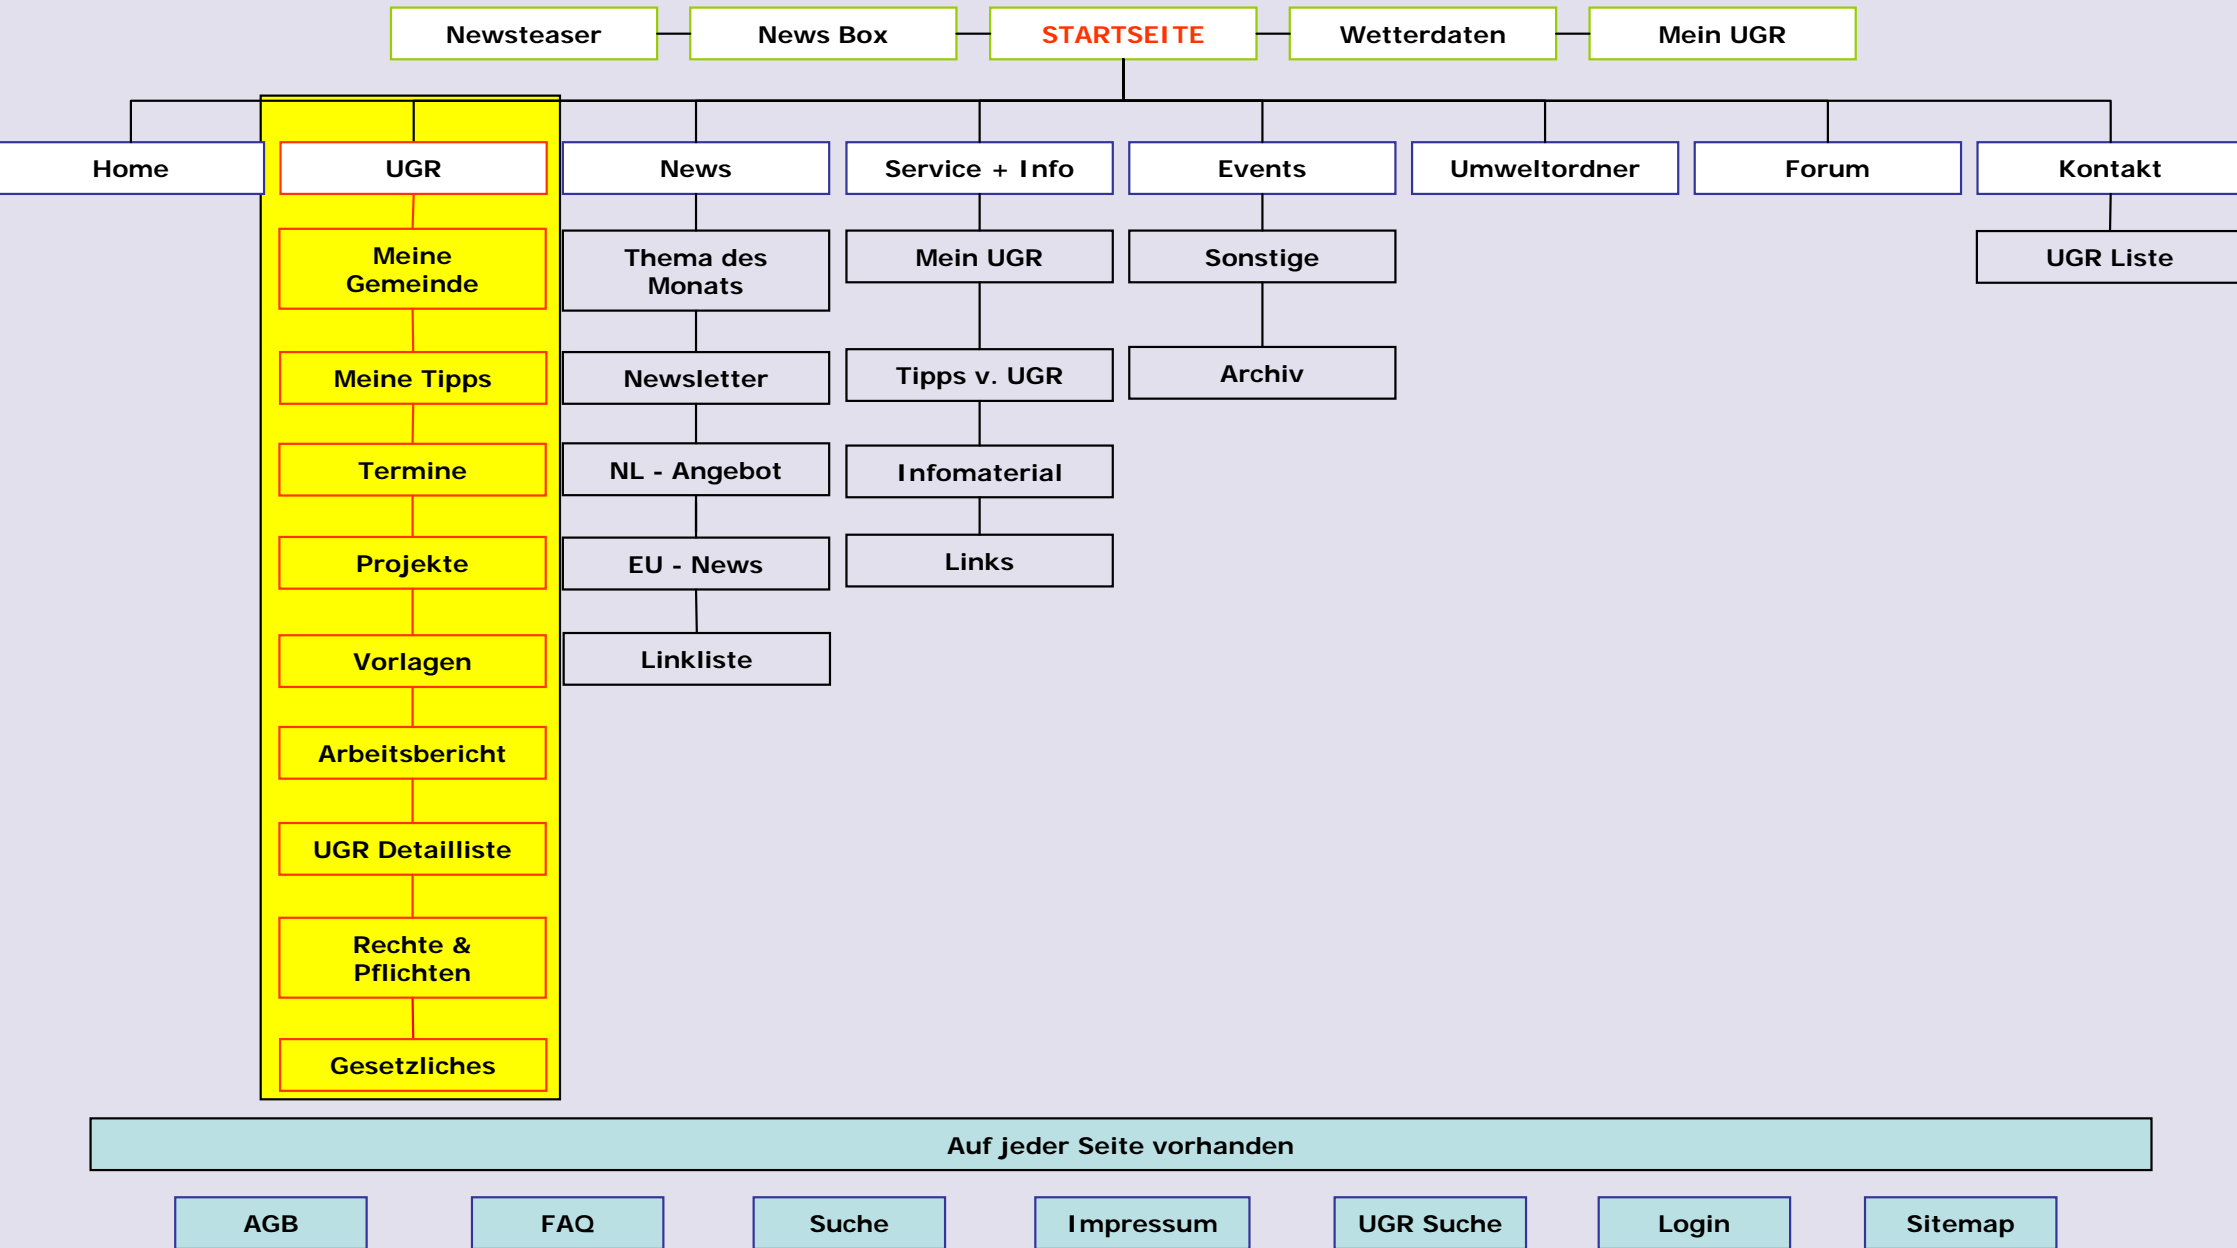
Newsteaser News Box STARTSEITE Wetterdaten Mein UGR

Home

UGR

Meine Gemeinde

Meine Tipps

Termine

Projekte

Vorlagen

Arbeitsbericht

UGR Detailliste

Rechte & Pflichten

Gesetzliches

News

Thema des Monats

Newsletter

NL - Angebot

EU - News

Linkliste

Service + Info

Mein UGR

Tipps v. UGR

Infomaterial

Links

Events

Sonstige

Archiv

Umweltordner

Forum

Kontakt

UGR Liste

Auf jeder Seite vorhanden

AGB FAQ Suche Impressum UGR Suche Login Sitemap